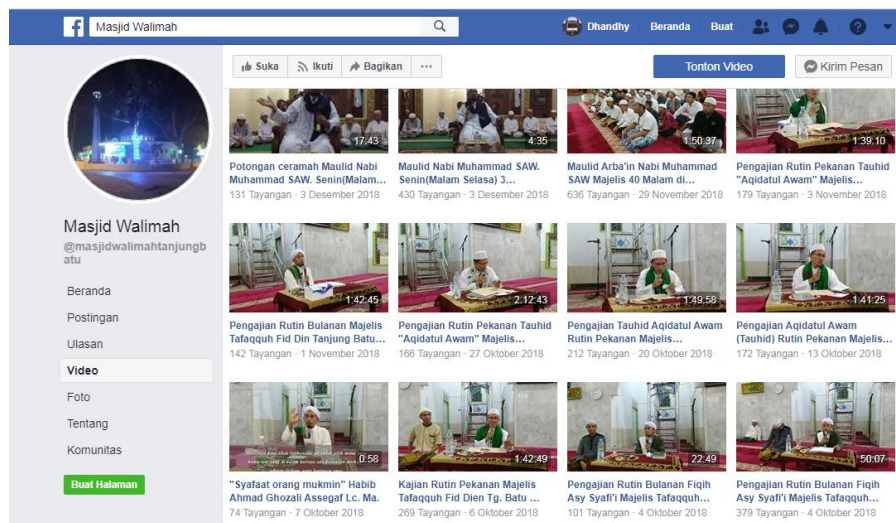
Masjid Walimah

Dhandhy Beranda Buat

Suka Ikuti Bagikan ···

Tonton Video

Kirim Pesan

Masjid Walimah

@masjidwalimahtanjungbatu

Beranda

Postingan

Ulasan

Video

Foto

Tentang

Komunitas

Buat Halaman

17:43
Potongan ceramah Maulid Nabi Muhammad SAW. Senin(Malam...
131 Tayangan · 3 Desember 2018

4:35
Maulid Nabi Muhammad SAW. Senin(Malam Selasa) 3...
430 Tayangan · 3 Desember 2018

1:50:37
Maulid Arba'in Nabi Muhammad SAW Majelis 40 Malam di...
636 Tayangan · 29 November 2018

1:39:10
Pengajian Rutin Pekanan Tauhid "Aqidatul Awam" Majelis...
179 Tayangan · 3 November 2018

1:42:45
Pengajian Rutin Bulanan Majelis Tafaqquh Fid Din Tanjung Batu...
142 Tayangan · 1 November 2018

2:12:43
Pengajian Rutin Pekanan Tauhid "Aqidatul Awam" Majelis...
166 Tayangan · 27 Oktober 2018

1:49:58
Pengajian Tauhid Aqidatul Awam Rutin Pekanan Majelis...
212 Tayangan · 20 Oktober 2018

1:41:25
Pengajian Aqidatul Awam (Tauhid) Rutin Pekanan Majelis...
172 Tayangan · 13 Oktober 2018

0:58
"Syafaat orang mukmin" Habib Ahmad Ghozali Assegaf Lc. Ma.
74 Tayangan · 7 Oktober 2018

1:42:49
Kajian Rutin Pekanan Majelis Tafaqquh Fid Dien Tg. Batu ...
269 Tayangan · 6 Oktober 2018

22:49
Pengajian Rutin Bulanan Fiqih Asy Syafi'i Majelis Tafaqquh...
101 Tayangan · 4 Oktober 2018

50:07
Pengajian Rutin Bulanan Fiqih Asy Syafi'i Majelis Tafaqquh...
379 Tayangan · 4 Oktober 2018